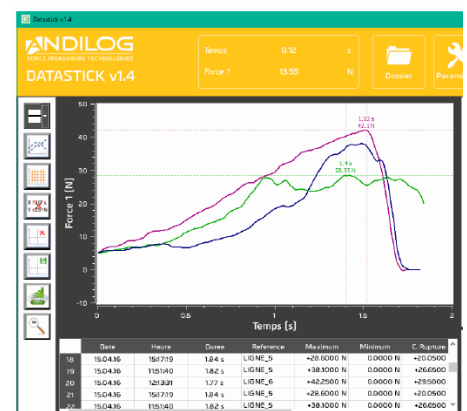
Datastick v1.4

ANDILOG
FORCE MEASURING TECHNOLOGIES
DATASTICK v1.4

Temps 0.12 s
Force 1 13.55 N

Dossier
Parame

1.52 s
42.3 N

1.4 s
28.35 N

Force 1 (N)
Temps (s)

40
30
20
10
0
-10

0 0.5 1 1.5 2

| | Date | Heure | Duree | Reference | Maximum | Minimum | C. Rupture |
|---|---|---|---|---|---|---|---|
| 18 | 15.04.16 | 15:17:19 | 1.84 s | LIGNE_5 | +28.6000 N | 0.0000 N | +20.0500 |
| 19 | 15.04.16 | 11:51:40 | 1.82 s | LIGNE_5 | +38.1000 N | 0.0000 N | +26.6500 |
| 20 | 15.04.16 | 12:13:31 | 1.77 s | LIGNE_6 | +42.2500 N | 0.0000 N | +29.5000 |
| 21 | 15.04.16 | 15:17:19 | 1.84 s | LIGNE_5 | +28.6000 N | 0.0000 N | +20.0500 |
| 22 | 15.04.16 | 11:51:40 | 1.82 s | LIGNE_5 | +38.1000 N | 0.0000 N | +26.6500 |